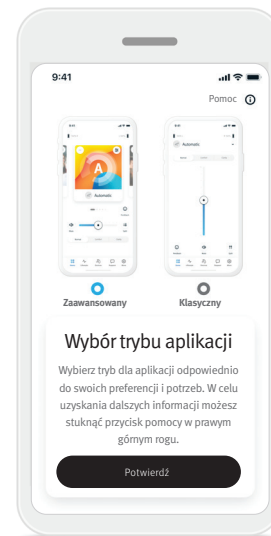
9:41

Pomoc

Automatic

Automatic

Zaawansowany

Klasyczny

Wybór trybu aplikacji

Wybierz tryb dla aplikacji odpowiednio do swoich preferencji i potrzeb. W celu uzyskania dalszych informacji możesz stuknąć przycisk pomocy w prawym górnym rogu.

Potwierdź